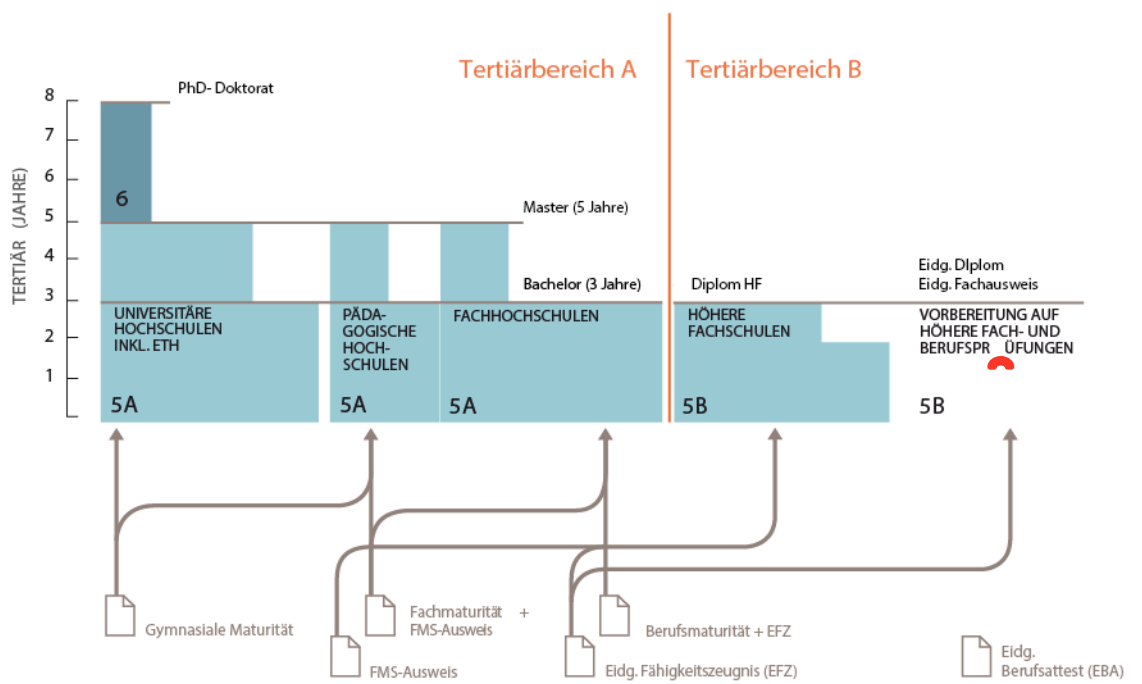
Tertiärbereich A

Tertiärbereich B

TERTIÄR (JAHRE)

8
7
6
5
4
3
2
1

PhD- Doktorat

6

Master (5 Jahre)

Bachelor (3 Jahre)

Diplom HF

Eidg. Diplom
Eidg. Fachausweis

UNIVERSITÄRE HOCHSCHULEN INKL. ETH

5A

PÄDAGOGISCHE HOCHSCHULEN

5A

FACHHOCHSCHULEN

5A

HÖHERE FACHSCHULEN

5B

VORBEREITUNG AUF HÖHERE FACH- UND BERUFSPR ÜFUNGEN

5B

Gymnasiale Maturität

Fachmaturität + FMS-Ausweis

FMS-Ausweis

Berufsmaturität + EFZ

Eidg. Fähigkeitszeugnis (EFZ)

Eidg. Berufsattest (EBA)